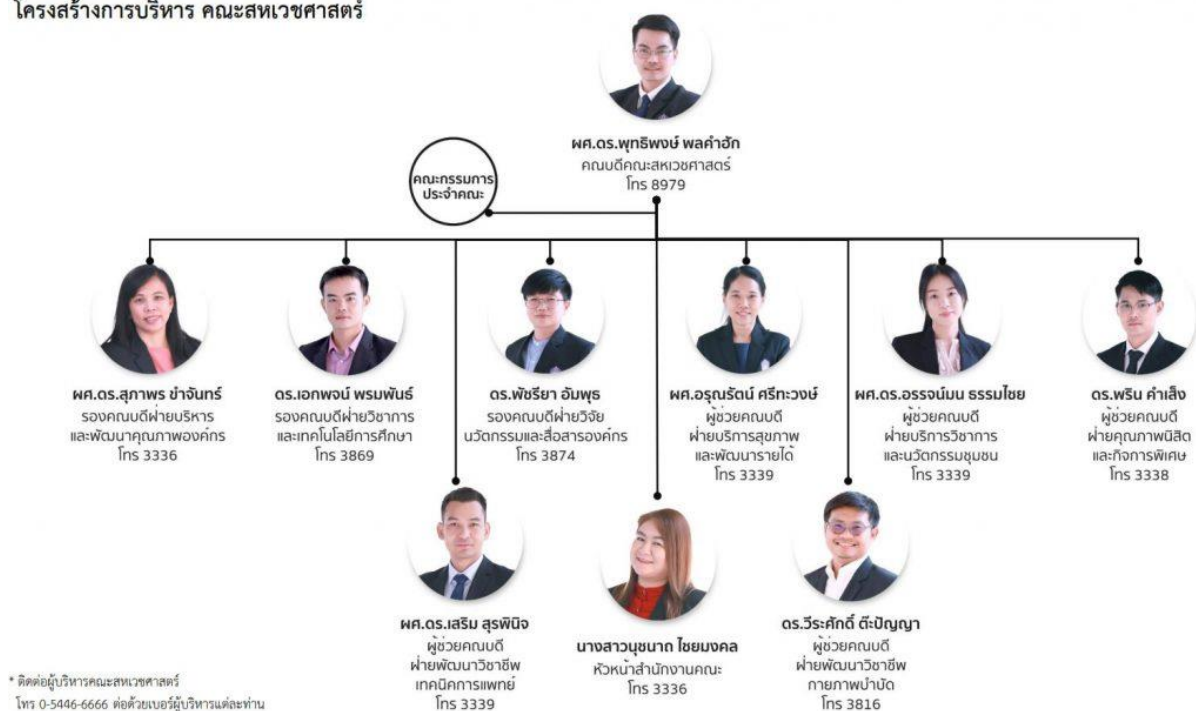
โครงสร้างการบริหาร คณะสหเวชศาสตร์

ผศ.ดร.พุทธิพงษ์ พลคำฮัก
คณบดีคณะสหเวชศาสตร์
โทร 8979

คณะกรรมการประจำคณะ

ผศ.ดร.สุภาพร ขำจันทร์
รองคณบดีฝ่ายบริหารและพัฒนาคุณภาพองค์กร
โทร 3336

ดร.เอกพจน์ พรมพันธ์
รองคณบดีฝ่ายวิชาการและเทคโนโลยีการศึกษา
โทร 3869

ดร.พัชริยา อัมพุธ
รองคณบดีฝ่ายวิจัย นวัตกรรมและสื่อสารองค์กร
โทร 3874

ผศ.อรุณรัตน์ ศรีทะวงษ์
ผู้ช่วยคณบดีฝ่ายบริการสุขภาพและพัฒนารายได้
โทร 3339

ผศ.ดร.อรรจน์มน ธรรมไชย
ผู้ช่วยคณบดีฝ่ายบริการวิชาการและนวัตกรรมชุมชน
โทร 3339

ดร.พริน คำเส็ง
ผู้ช่วยคณบดีฝ่ายคุณภาพนิสิตและกิจการพิเศษ
โทร 3338

ผศ.ดร.เสริม สุรพินิจ
ผู้ช่วยคณบดีฝ่ายพัฒนาวิชาชีพเทคนิคการแพทย์
โทร 3339

นางสาวนุชนาถ ไชยมงคล
หัวหน้าสำนักงานคณะ
โทร 3336

ดร.วีระศักดิ์ ตะปัญญา
ผู้ช่วยคณบดีฝ่ายพัฒนาวิชาชีพกายภาพบำบัด
โทร 3816

* ติดต่อผู้บริหารคณะสหเวชศาสตร์
โทร 0-5446-6666 ต่อด้วยเบอร์ผู้บริหารแต่ละท่าน